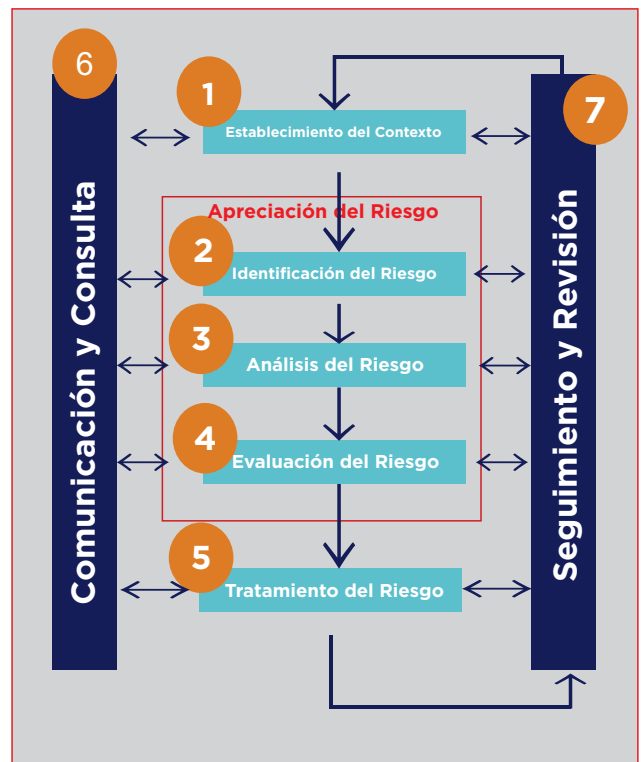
6

Comunicación y Consulta

1

Establecimiento del Contexto

Apreciación del Riesgo

2

Identificación del Riesgo

3

Análisis del Riesgo

4

Evaluación del Riesgo

5

Tratamiento del Riesgo

7

Seguimiento y Revisión